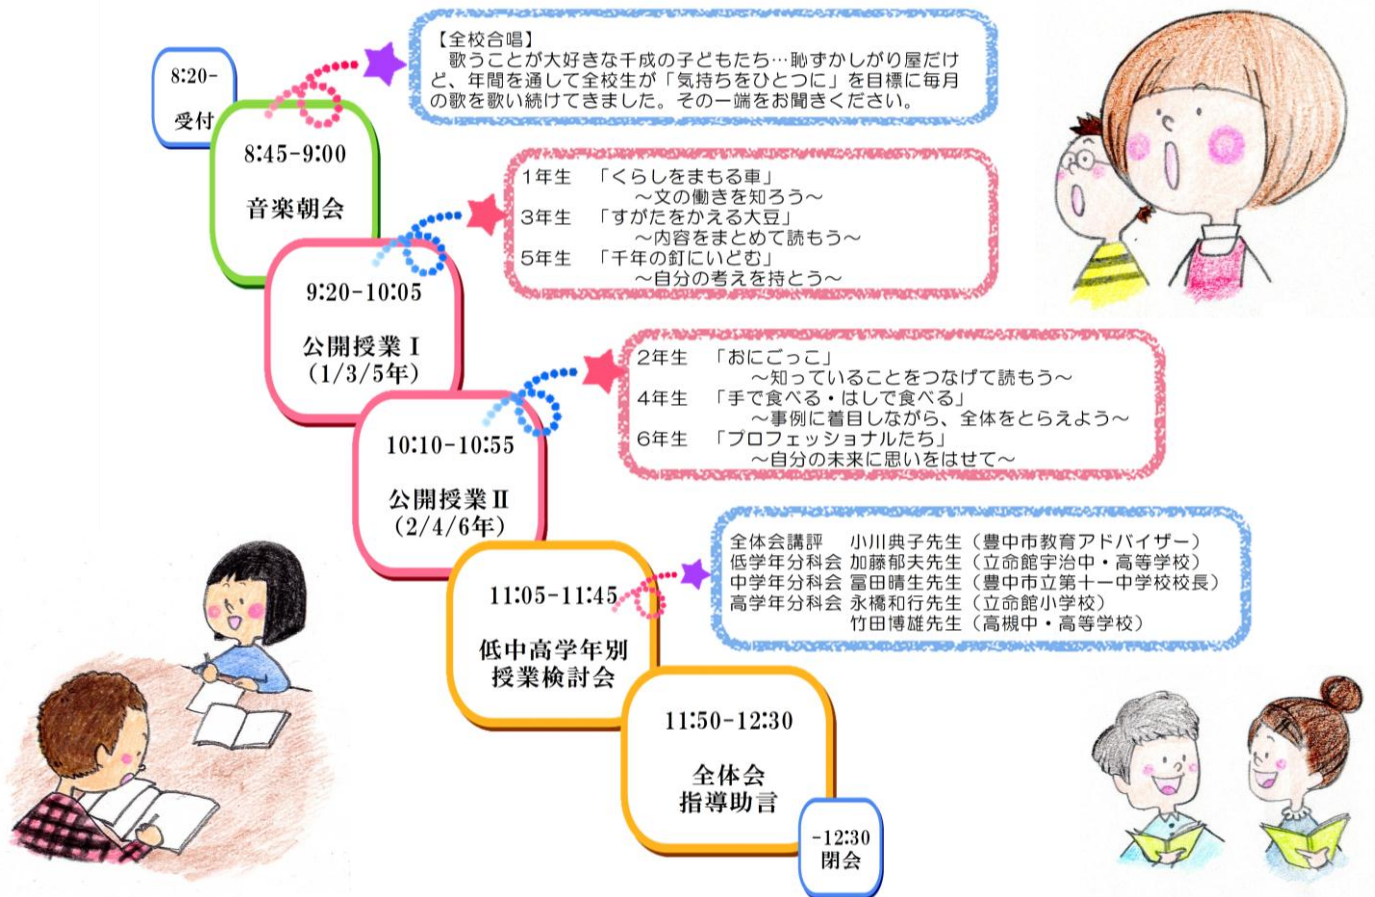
8:20-
受付

8:45-9:00
音楽朝会

【全校合唱】
歌うことが大好きな千成の子どもたち…恥ずかしがり屋だけど、年間を通して全校生が「気持ちをひとつに」を目標に毎月の歌を歌い続けてきました。その一端をお聞きください。

9:20-10:05
公開授業Ⅰ
(1/3/5年)

1年生　「くらしをまもる車」
～文の働きを知ろう～
3年生　「すがたをかえる大豆」
～内容をまとめて読もう～
5年生　「千年の釘にいどむ」
～自分の考えを持とう～

10:10-10:55
公開授業Ⅱ
(2/4/6年)

2年生　「おにごっこ」
～知っていることをつなげて読もう～
4年生　「手で食べる・はしで食べる」
～事例に着目しながら、全体をとらえよう～
6年生　「プロフェッショナルたち」
～自分の未来に思いをはせて～

11:05-11:45
低中高学年別
授業検討会

全体会講評　小川典子先生（豊中市教育アドバイザー）
低学年分科会 加藤郁夫先生（立命館宇治中・高等学校）
中学年分科会 冨田晴生先生（豊中市立第十一中学校校長）
高学年分科会 永橋和行先生（立命館小学校）
竹田博雄先生（高槻中・高等学校）

11:50-12:30
全体会
指導助言

-12:30
閉会